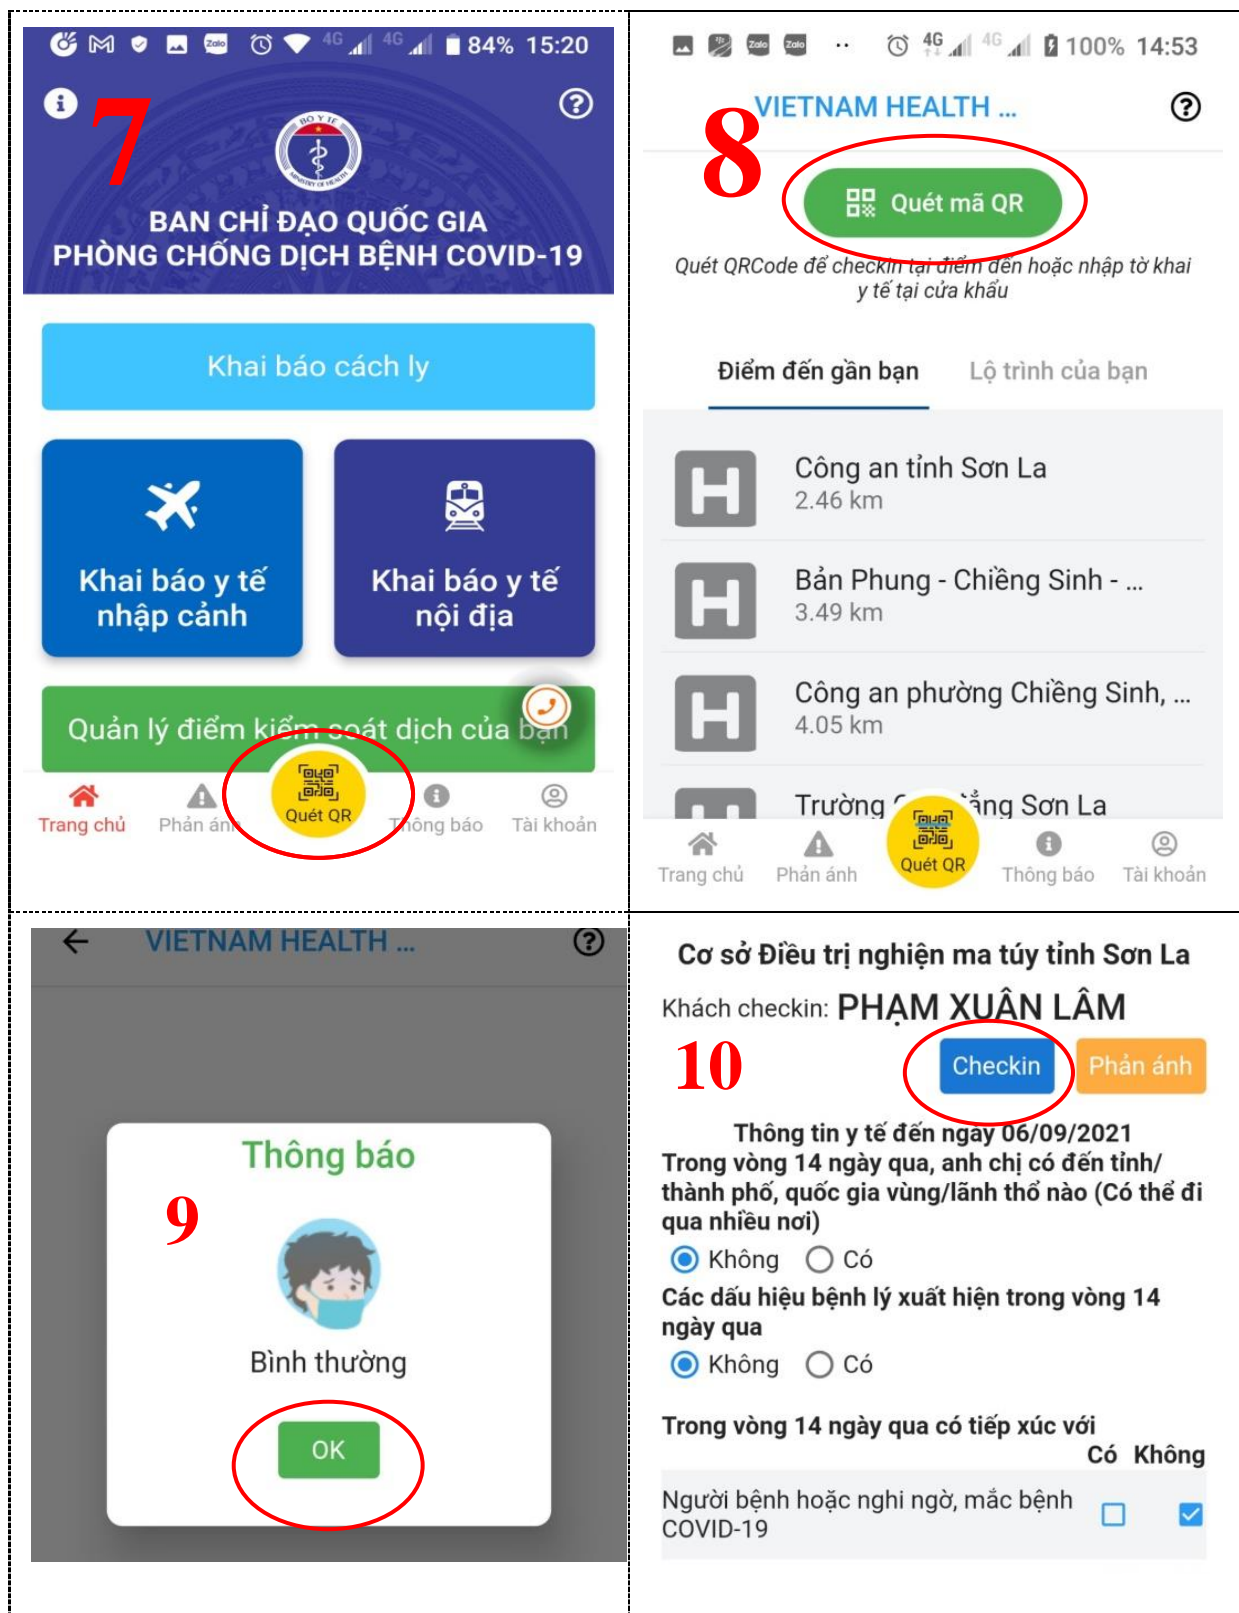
84% 15:20

7

BỘ Y TẾ
MINISTRY OF HEALTH

BAN CHỈ ĐẠO QUỐC GIA
PHÒNG CHỐNG DỊCH BỆNH COVID-19

Khai báo cách ly

Khai báo y tế nhập cảnh

Khai báo y tế nội địa

Quản lý điểm kiểm soát dịch của bạn

Trang chủ
Phản ánh
Quét QR
Thông báo
Tài khoản

100% 14:53

VIETNAM HEALTH ...

8

Quét mã QR

Quét QRCode để checkin tại điểm đến hoặc nhập tờ khai y tế tại cửa khẩu

Điểm đến gần bạn
Lộ trình của bạn

Công an tỉnh Sơn La
2.46 km

Bản Phung - Chiềng Sinh - ...
3.49 km

Công an phường Chiềng Sinh, ...
4.05 km

Trường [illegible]ằng Sơn La

Trang chủ
Phản ánh
Quét QR
Thông báo
Tài khoản

VIETNAM HEALTH ...

Thông báo

9

Bình thường

OK

Cơ sở Điều trị nghiện ma túy tỉnh Sơn La

Khách checkin: PHẠM XUÂN LÂM

10

Checkin
Phản ánh

Thông tin y tế đến ngày 06/09/2021
Trong vòng 14 ngày qua, anh chị có đến tỉnh/thành phố, quốc gia vùng/lãnh thổ nào (Có thể đi qua nhiều nơi)

Không
Có

Các dấu hiệu bệnh lý xuất hiện trong vòng 14 ngày qua

Không
Có

Trong vòng 14 ngày qua có tiếp xúc với

Có Không

Người bệnh hoặc nghi ngờ, mắc bệnh COVID-19